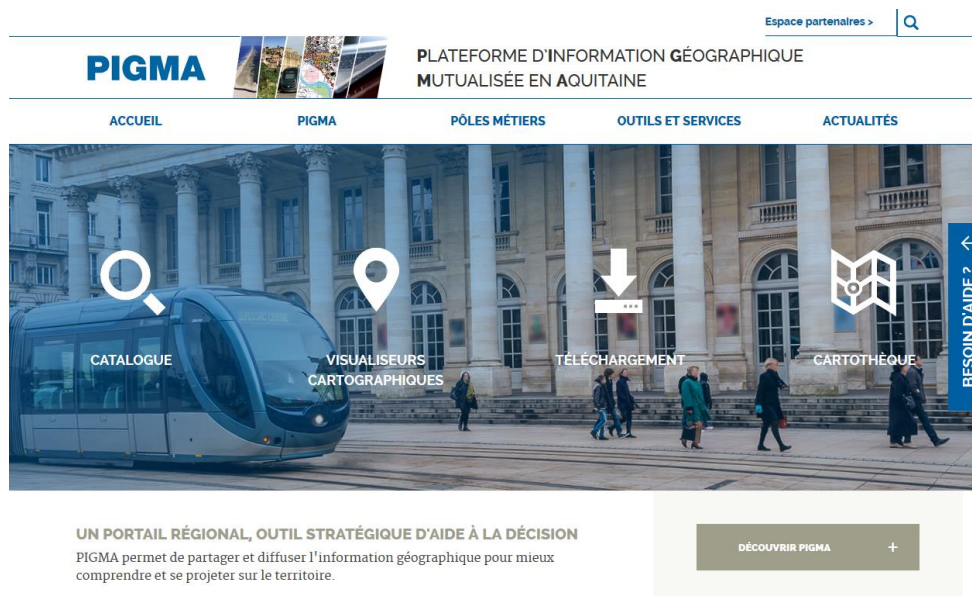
Espace partenaires >

PIGMA

PLATEFORME D'INFORMATION GÉOGRAPHIQUE MUTUALISÉE EN AQUITAINE

ACCUEIL PIGMA PÔLES MÉTIERS OUTILS ET SERVICES ACTUALITÉS

CATALOGUE

VISUALISEURS CARTOGRAPHIQUES

TÉLÉCHARGEMENT

CARTOTHÈQUE

BESOIN D'AIDE ?

UN PORTAIL RÉGIONAL, OUTIL STRATÉGIQUE D'AIDE À LA DÉCISION

PIGMA permet de partager et diffuser l'information géographique pour mieux comprendre et se projeter sur le territoire.

DÉCOUVRIR PIGMA +